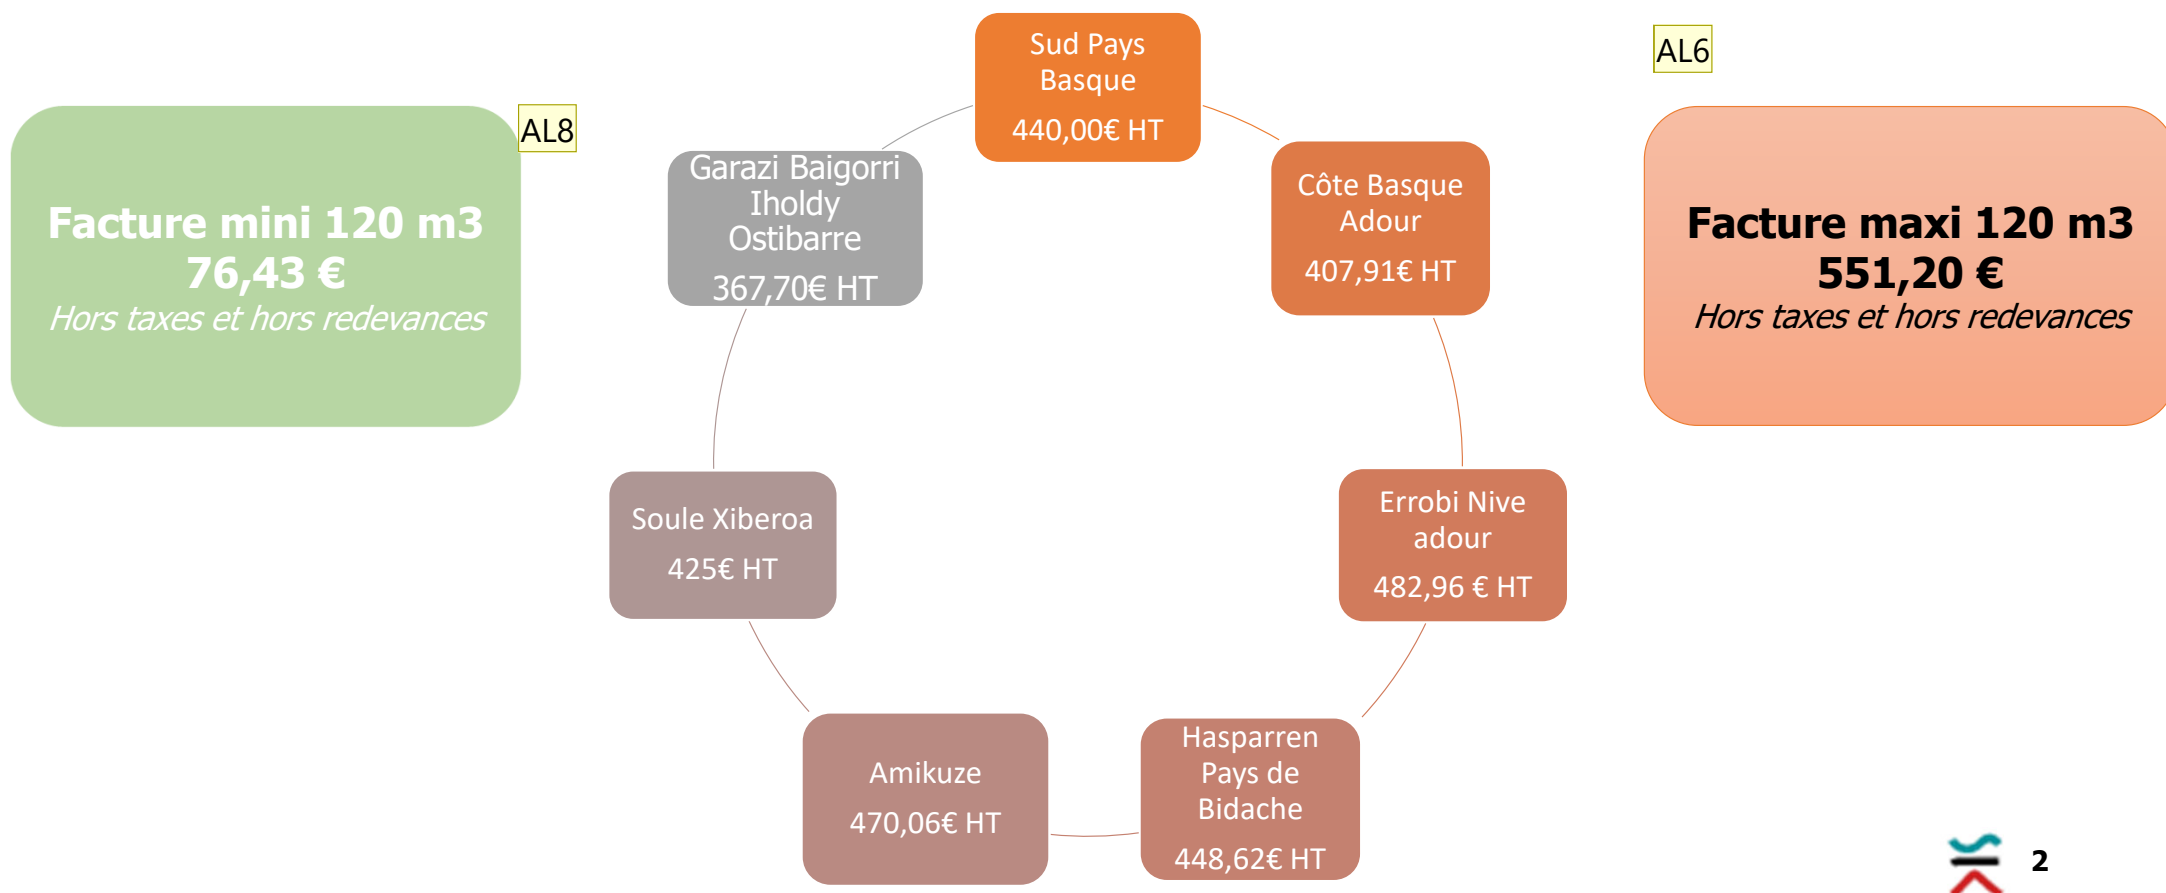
AL8

Facture mini 120 m3
76,43 €
Hors taxes et hors redevances

Sud Pays Basque
440,00€ HT

AL6

Facture maxi 120 m3
551,20 €
Hors taxes et hors redevances

Garazi Baigorri Iholdy Ostibarre
367,70€ HT

Côte Basque Adour
407,91€ HT

Soule Xiberoa
425€ HT

Errobi Nive adour
482,96 € HT

Amikuze
470,06€ HT

Hasparren Pays de Bidache
448,62€ HT

2